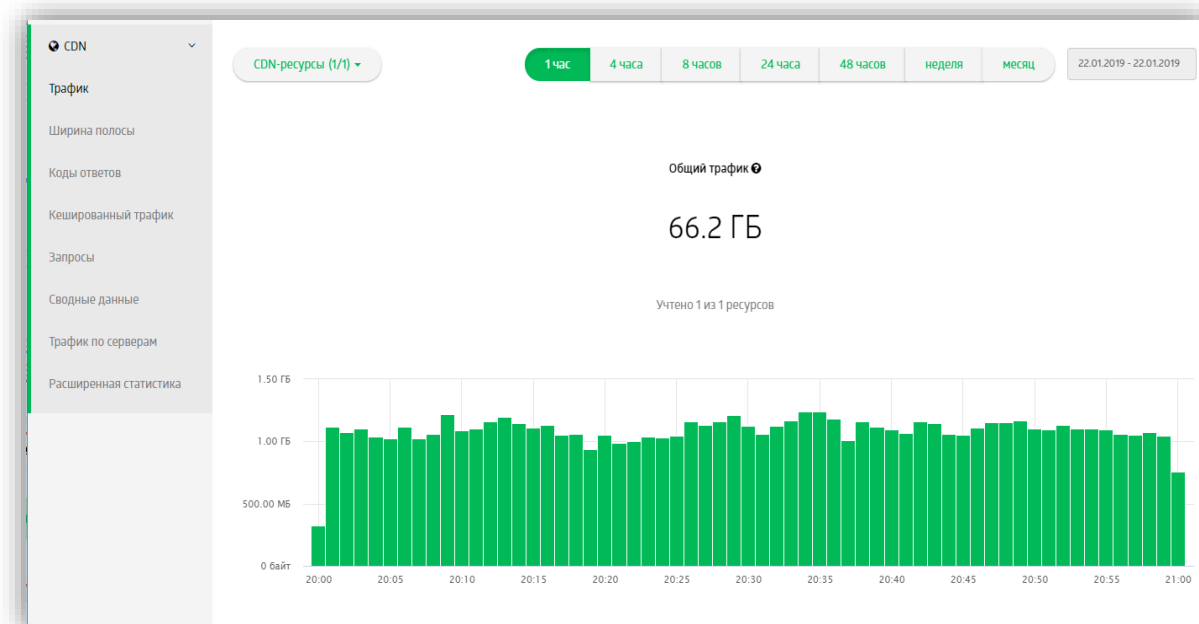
CDN

Трафик

Ширина полосы

Коды ответов

Кешированный трафик

Запросы

Сводные данные

Трафик по серверам

Расширенная статистика

CDN-ресурсы (1/1)

1 час | 4 часа | 8 часов | 24 часа | 48 часов | неделя | месяц

22.01.2019 - 22.01.2019

Общий трафик

66.2 ГБ

Учтено 1 из 1 ресурсов

1.50 ГБ
1.00 ГБ
500.00 МБ
0 байт

20:00 20:05 20:10 20:15 20:20 20:25 20:30 20:35 20:40 20:45 20:50 20:55 21:00